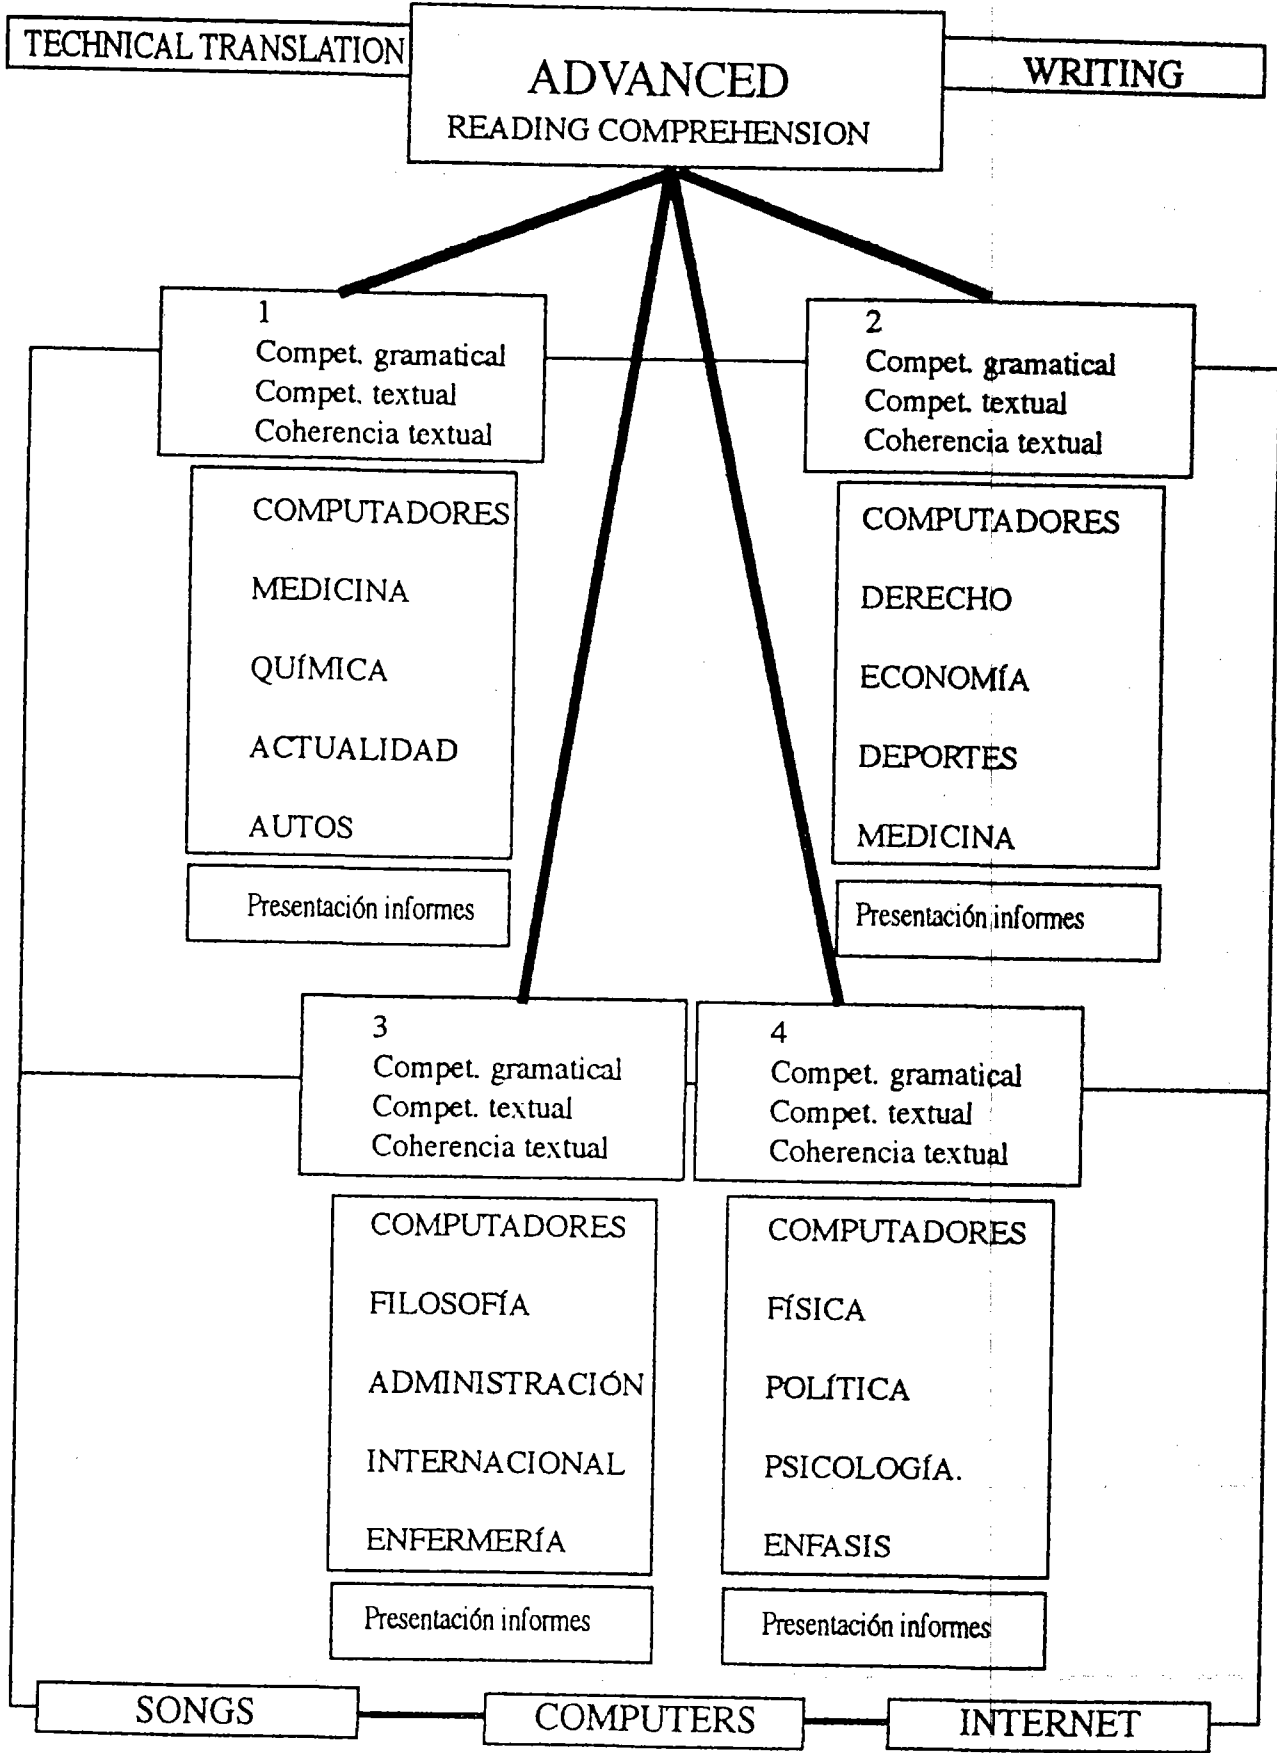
TECHNICAL TRANSLATION

ADVANCED
READING COMPREHENSION

WRITING

1
Compet. gramatical
Compet. textual
Coherencia textual

COMPUTADORES
MEDICINA
QUÍMICA
ACTUALIDAD
AUTOS

Presentación informes

2
Compet. gramatical
Compet. textual
Coherencia textual

COMPUTADORES
DERECHO
ECONOMÍA
DEPORTES
MEDICINA

Presentación informes

3
Compet. gramatical
Compet. textual
Coherencia textual

COMPUTADORES
FILOSOFÍA
ADMINISTRACIÓN
INTERNACIONAL
ENFERMERÍA

Presentación informes

4
Compet. gramatical
Compet. textual
Coherencia textual

COMPUTADORES
FÍSICA
POLÍTICA
PSICOLOGÍA.
ENFASIS

Presentación informes

SONGS

COMPUTERS

INTERNET